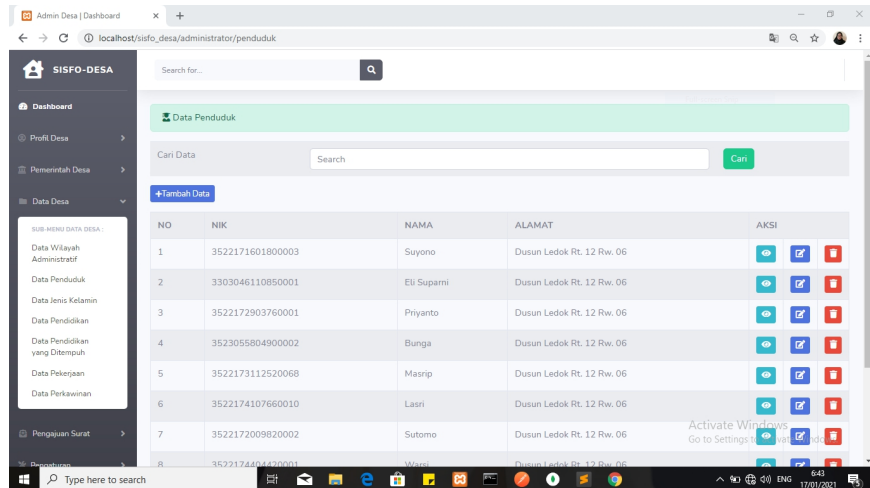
Admin Desa | Dashboard
localhost/sisfo_desa/administrator/penduduk

SISFO-DESA

Search for...

Dashboard
Profil Desa
Pemerintah Desa
Data Desa

SUB-MENU DATA DESA :
Data Wilayah Administratif
Data Penduduk
Data Jenis Kelamin
Data Pendidikan
Data Pendidikan yang Ditempuh
Data Pekerjaan
Data Perkawinan

Pengajuan Surat
Pengaturan

Data Penduduk

Cari Data
Search
Cari

+Tambah Data

| NO | NIK | NAMA | ALAMAT | AKSI |
|---|---|---|---|---|
| 1 | 3522171601800003 | Suyono | Dusun Ledok Rt. 12 Rw. 06 | |
| 2 | 3303046110850001 | Eli Suparni | Dusun Ledok Rt. 12 Rw. 06 | |
| 3 | 3522172903760001 | Priyanto | Dusun Ledok Rt. 12 Rw. 06 | |
| 4 | 3523055804900002 | Bunga | Dusun Ledok Rt. 12 Rw. 06 | |
| 5 | 3522173112520068 | Masrip | Dusun Ledok Rt. 12 Rw. 06 | |
| 6 | 3522174107660010 | Lasri | Dusun Ledok Rt. 12 Rw. 06 | |
| 7 | 3522172009820002 | Sutomo | Dusun Ledok Rt. 12 Rw. 06 | |
| 8 | 3522174404420001 | Warsi | Dusun Ledok Rt. 12 Rw. 06 | |

Activate Windows
Go to Settings to activate Windows.

Type here to search
ENG
6:43
17/01/2021